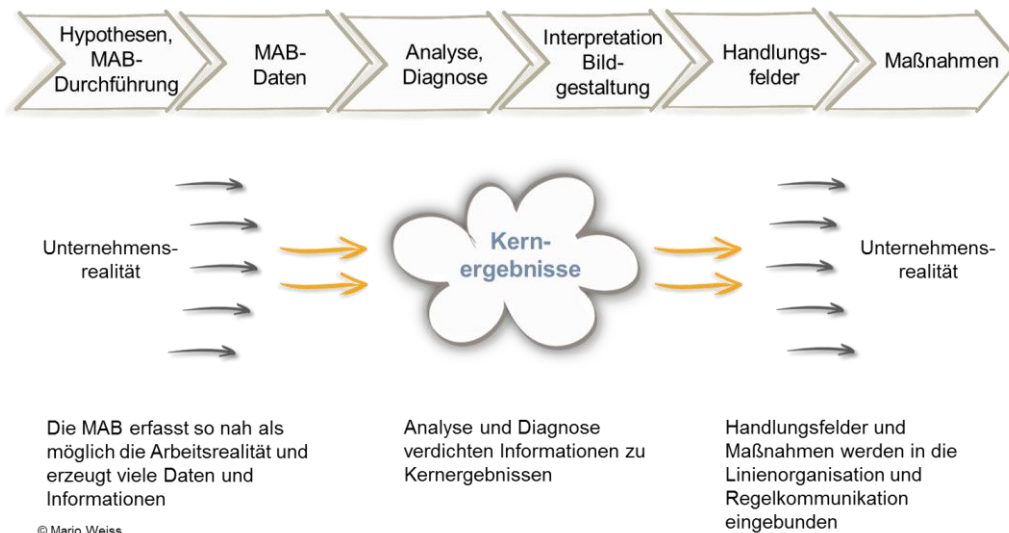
Hypothesen, MAB-Durchführung

MAB-Daten

Analyse, Diagnose

Interpretation Bild-gestaltung

Handlungs-felder

Maßnahmen

Unternehmens-realität

Kern-ergebnisse

Unternehmens-realität

Die MAB erfasst so nah als möglich die Arbeitsrealität und erzeugt viele Daten und Informationen

Analyse und Diagnose verdichten Informationen zu Kernergebnissen

Handlungsfelder und Maßnahmen werden in die Linienorganisation und Regelkommunikation eingebunden

© Mario Weiss